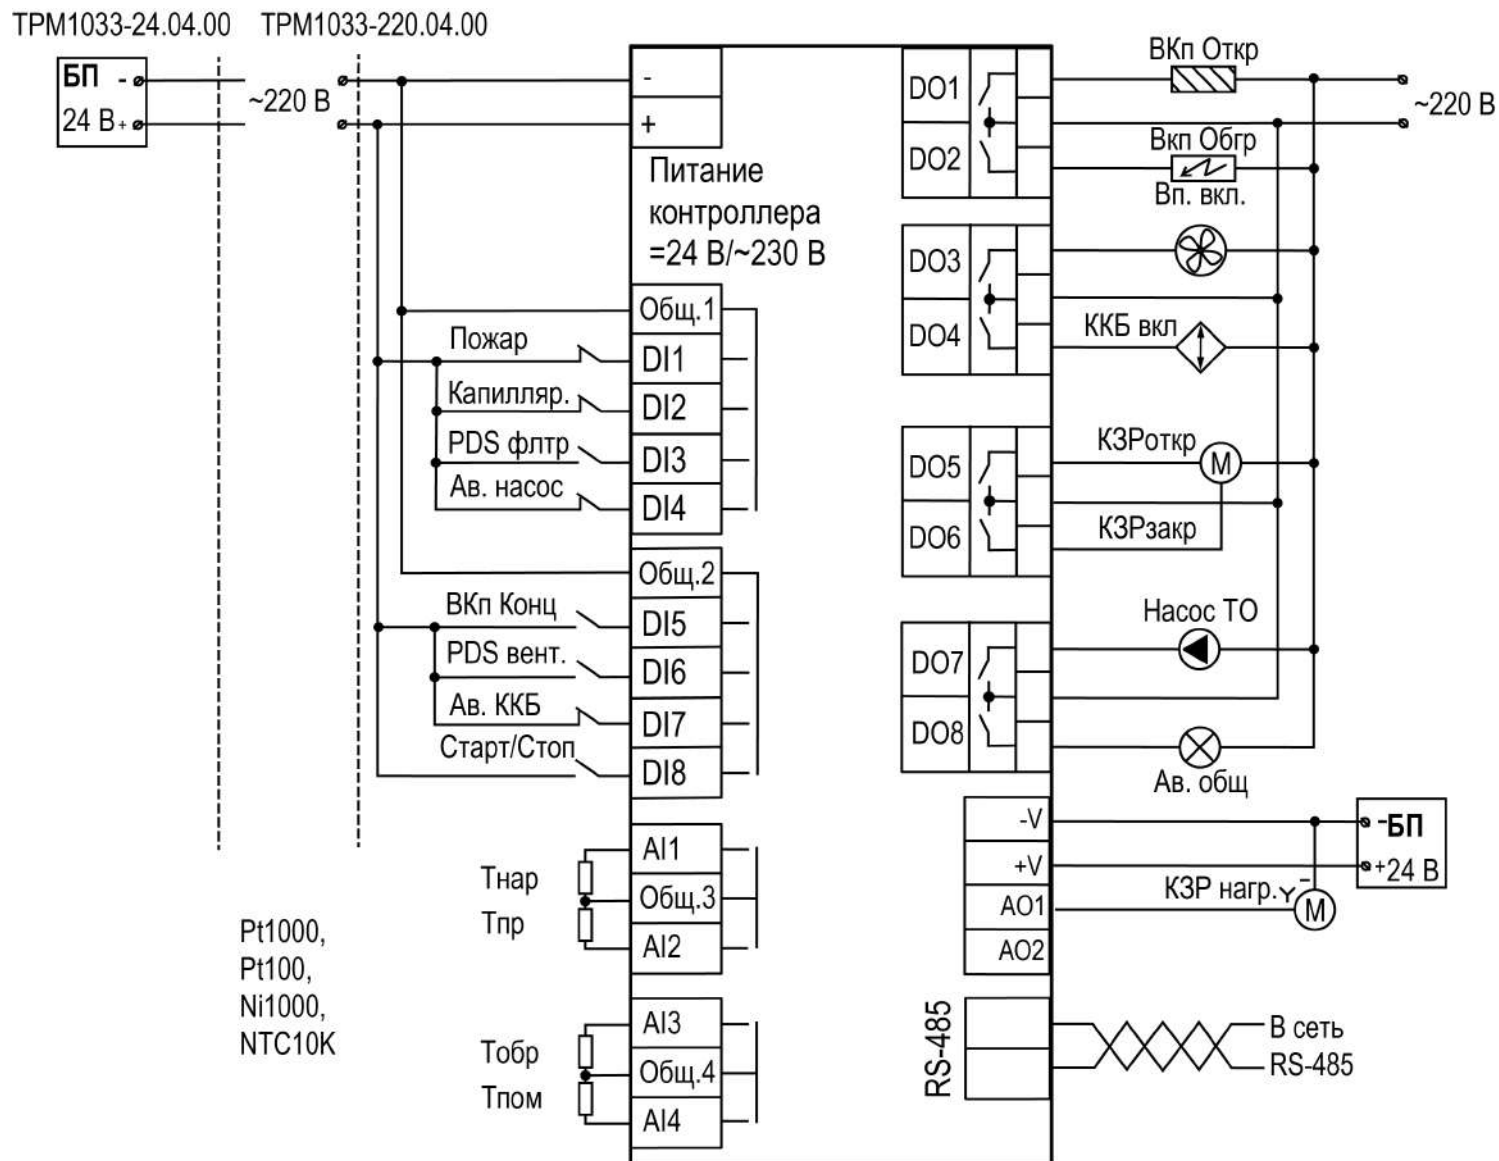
ТРМ1033-24.04.00 ТРМ1033-220.04.00

БП -
24 В+

~220 В

-
+
Питание контроллера =24 В/~230 В

Общ.1
Пожар
DI1
Капилляр.
DI2
PDS флтр
DI3
Ав. насос
DI4
Общ.2
ВКп Конц
DI5
PDS вент.
DI6
Ав. ККБ
DI7
Старт/Стоп
DI8

Тнар
AI1
Общ.3
Тпр
AI2

Pt1000,
Pt100,
Ni1000,
NTC10K

Тобр
AI3
Общ.4
Тпом
AI4

DO1
DO2
DO3
DO4
DO5
DO6
DO7
DO8

ВКп Откр
~220 В
Вкп Обгр
Вп. вкл.
ККБ вкл
КЗРоткр
M
КЗРзакр
Насос ТО
Ав. общ

-V
+V
AO1
AO2
-БП
+24 В
КЗР нагр.
Y
M

RS-485
В сеть
RS-485